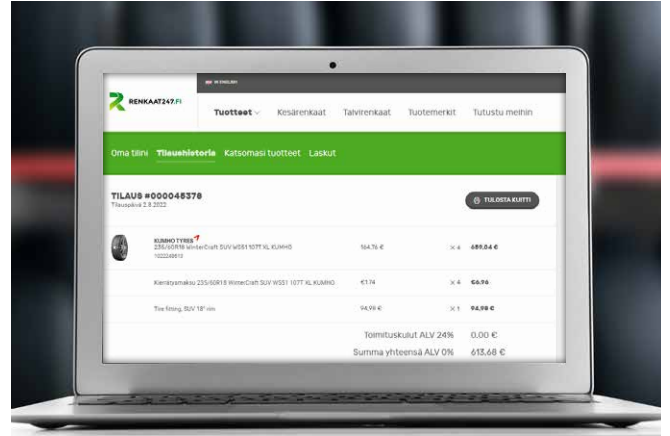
IN ENGLISH

RENKAAT247.FI

Tuotteet ⌄ Kesärenkaat Talvirenkaat Tuotemerkit Tutustu meihin

Oma tilini Tilaushistoria Katsomasi tuotteet Laskut

TILAUS #000045378
Tilauspäivä 2.8.2022

TULOSTA KUITTI

| | | | |
|---|---|---|---|
| KUMHO TYRES 235/60R18 WinterCraft SUV WS51 107T XL KUMHO 1022248610 | 164,76 € | x 4 | 659,04 € |
| Kierrätysmaksu 235/60R18 WinterCraft SUV WS51 107T XL KUMHO | €1,74 | x 4 | €6,96 |
| Tire fitting, SUV 18" rim | 94,98 € | x 1 | 94,98 € |

Toimituskulut ALV 24% 0,00 €
Summa yhteensä ALV 0% 613,68 €